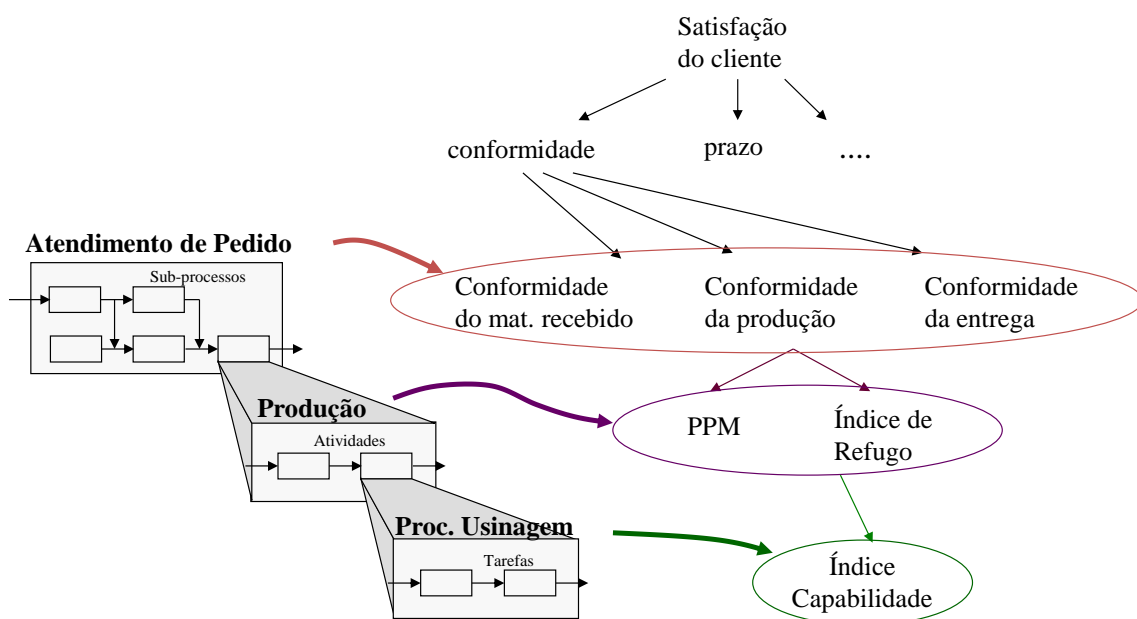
Satisfação do cliente

conformidade

prazo

....

Atendimento de Pedido

Sub-processos

Conformidade do mat. recebido

Conformidade da produção

Conformidade da entrega

Produção

Atividades

PPM

Índice de Refugo

Proc. Usinagem

Tarefas

Índice Capabilidade